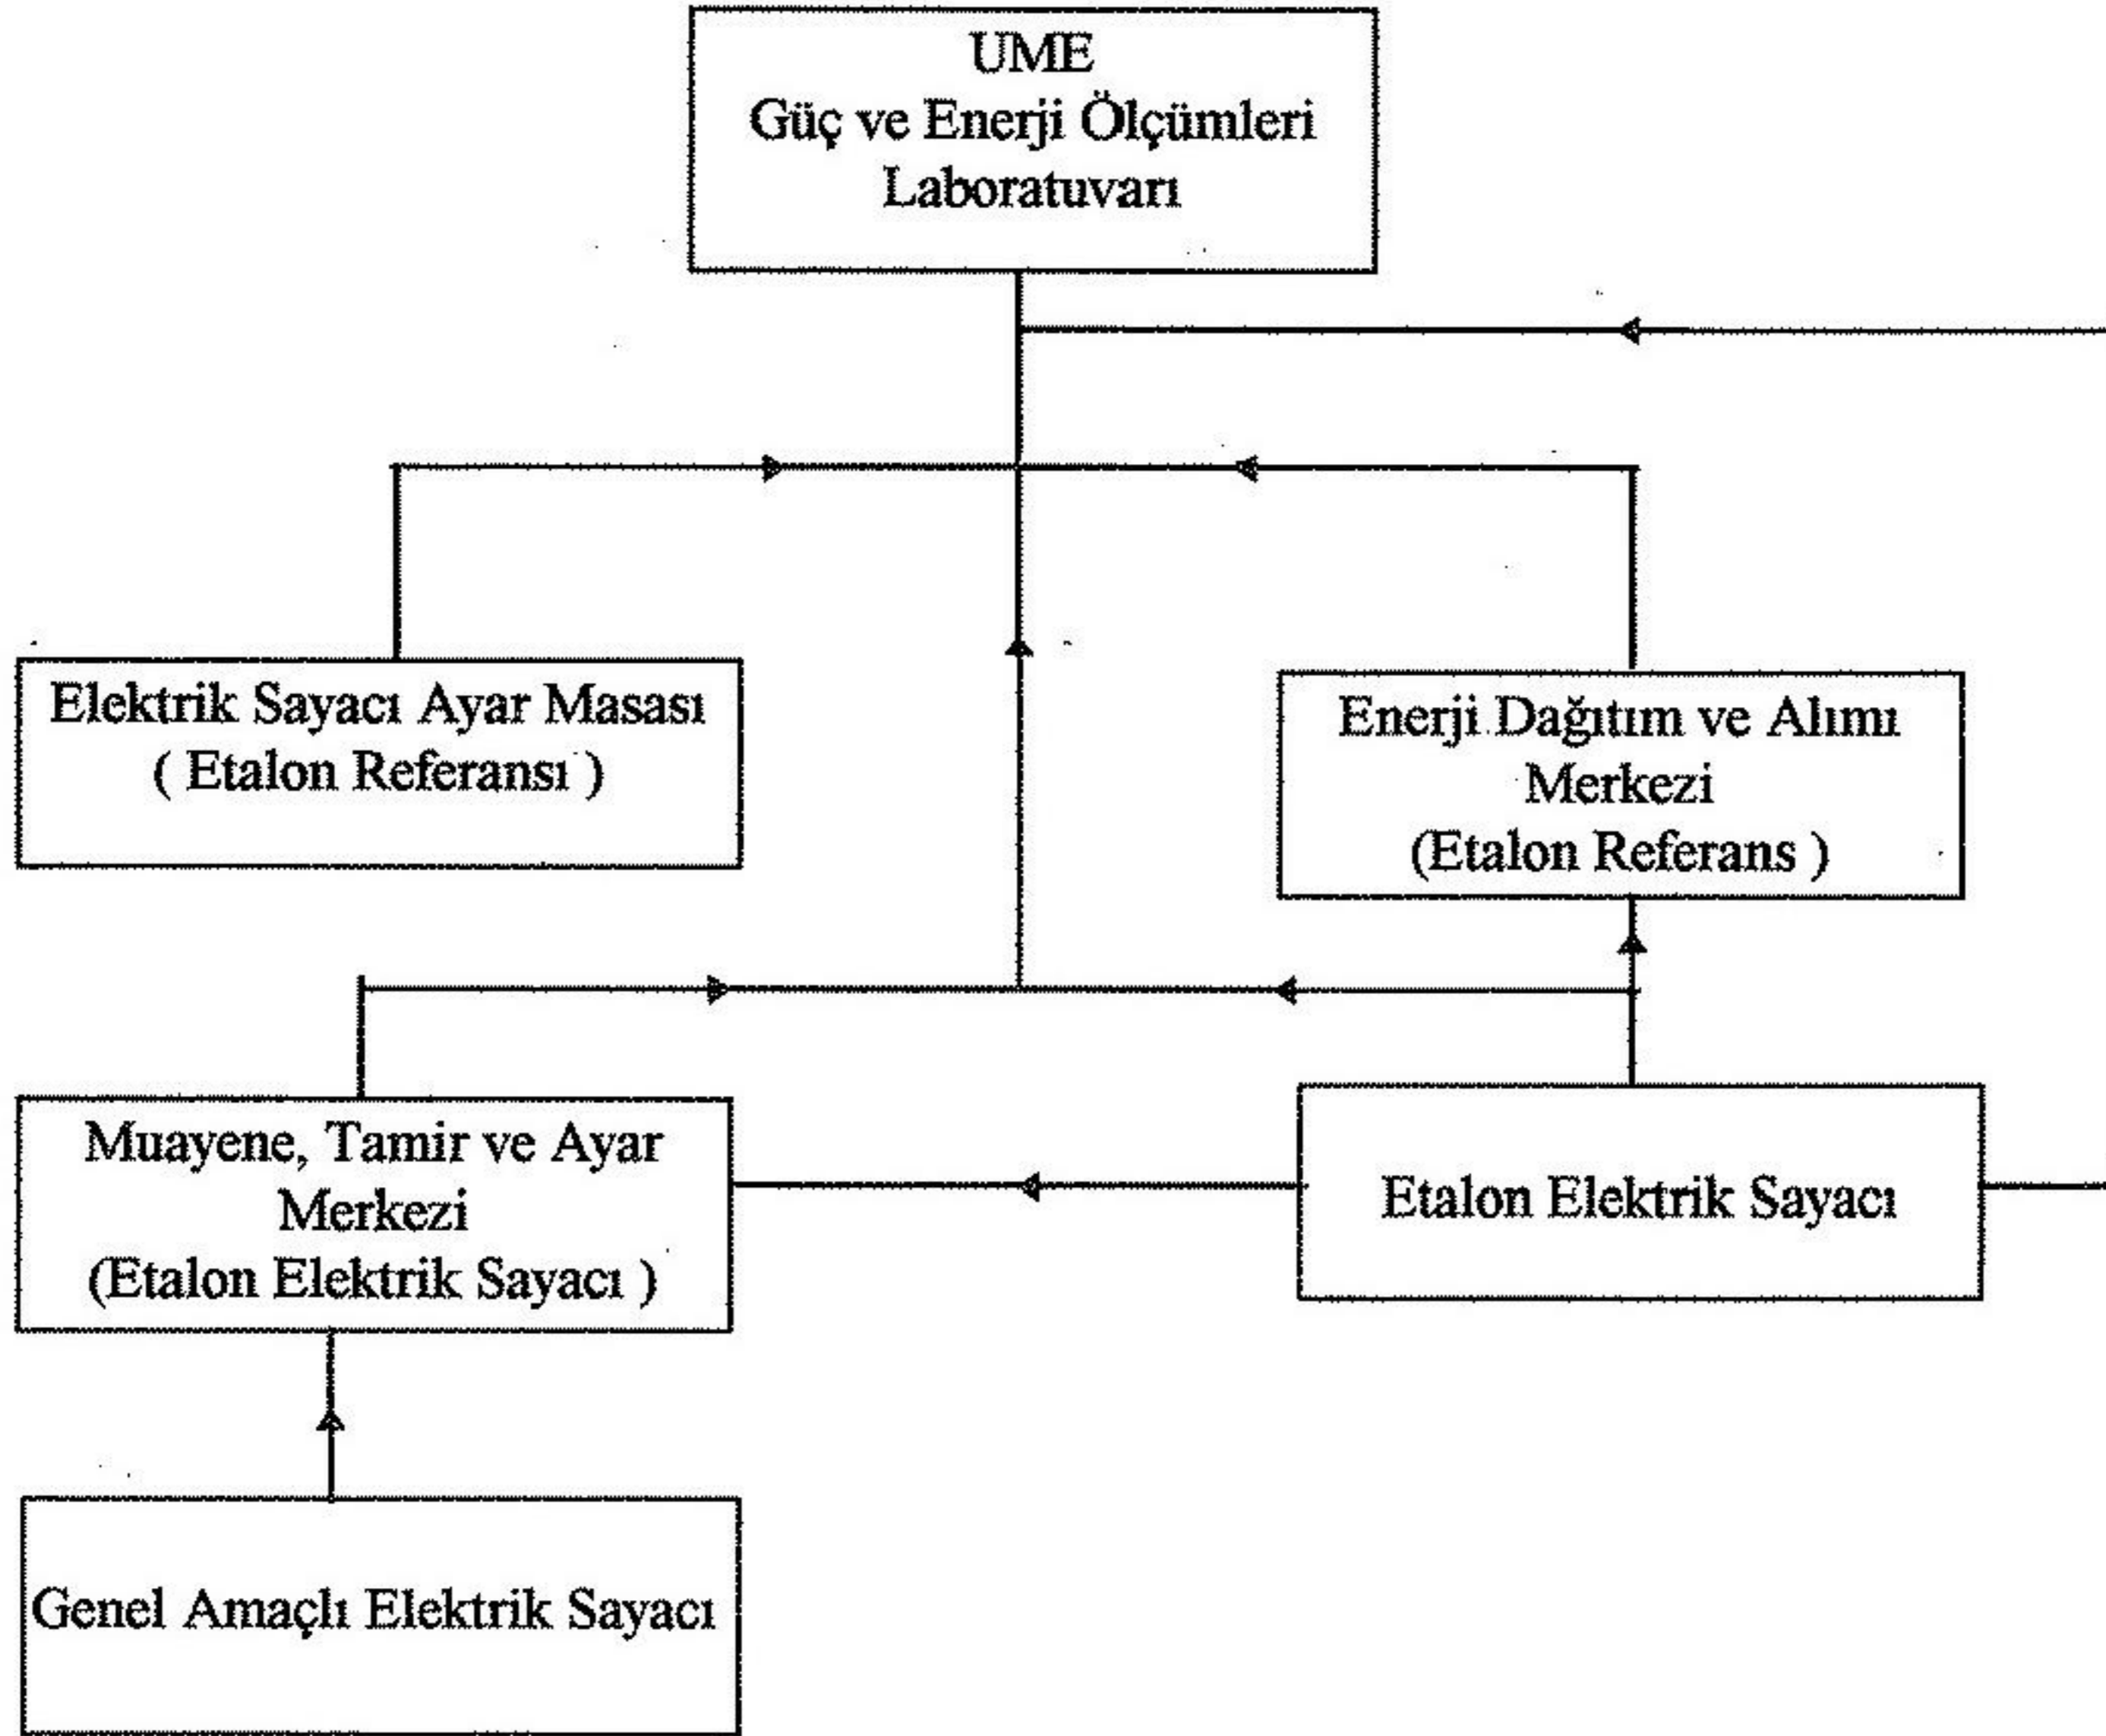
UME
Güç ve Enerji Ölçümleri
Laboratuvarı

Elektrik Sayacı Ayar Masası
( Etalon Referansı )

Enerji Dağıtım ve Alımı
Merkezi
(Etalon Referans )

Muayene, Tamir ve Ayar
Merkezi
(Etalon Elektrik Sayacı )

Etalon Elektrik Sayacı

Genel Amaçlı Elektrik Sayacı